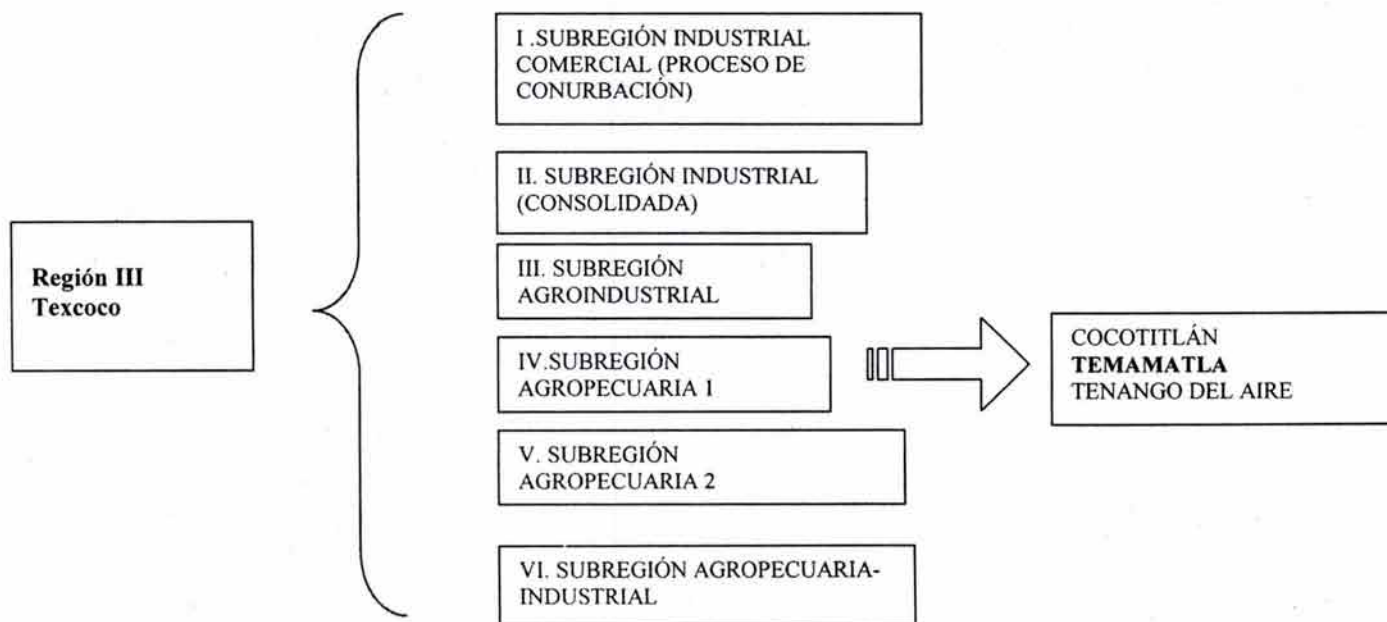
Región III Texcoco

I .SUBREGIÓN INDUSTRIAL COMERCIAL (PROCESO DE CONURBACIÓN)

II. SUBREGIÓN INDUSTRIAL (CONSOLIDADA)

III. SUBREGIÓN AGROINDUSTRIAL

IV.SUBREGIÓN AGROPECUARIA 1

V. SUBREGIÓN AGROPECUARIA 2

VI. SUBREGIÓN AGROPECUARIA-INDUSTRIAL

COCOTITLÁN
TEMAMATLA
TENANGO DEL AIRE